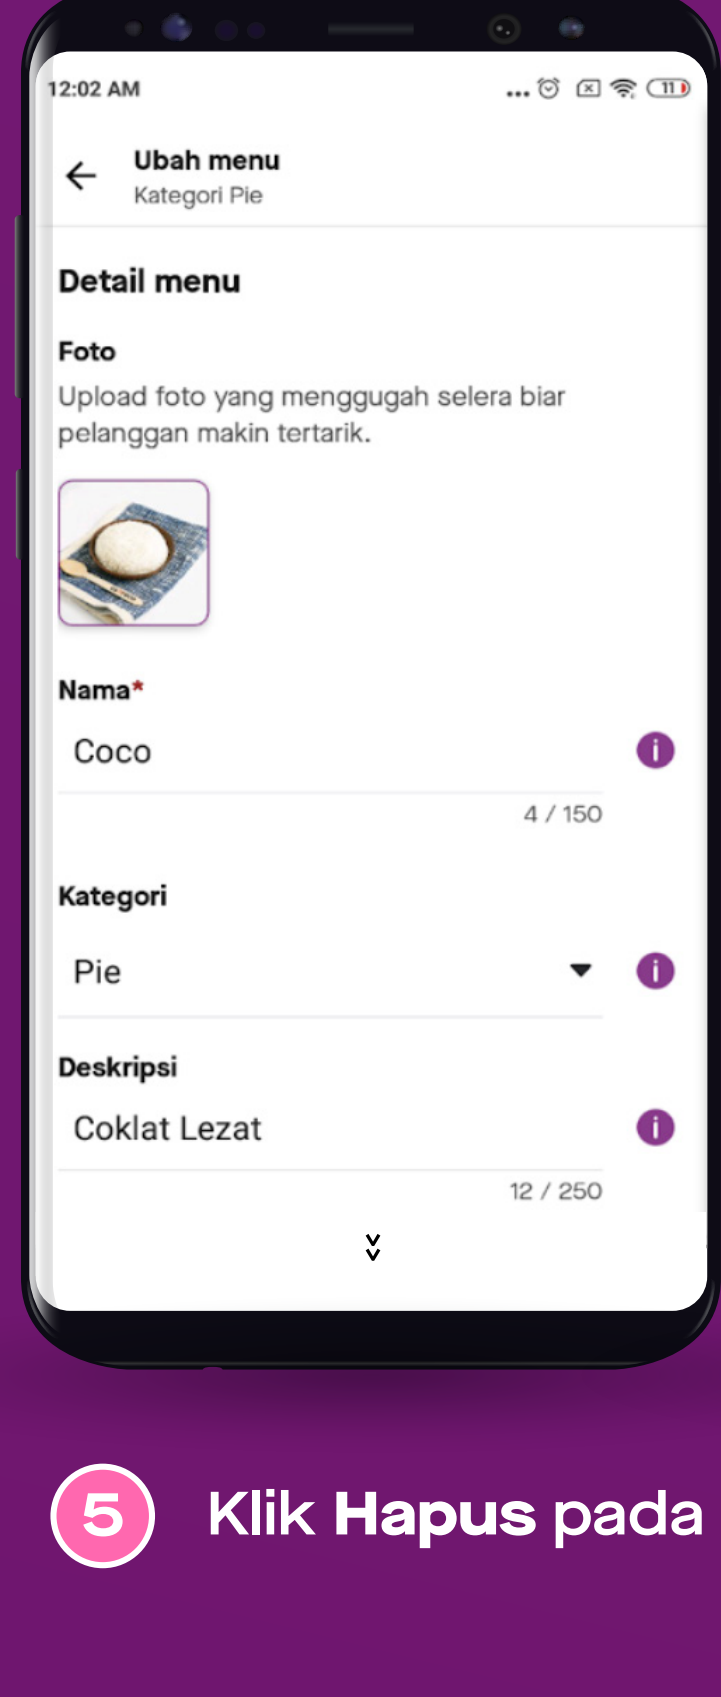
12:02 AM

Ubah menu
Kategori Pie

Detail menu

Foto
Upload foto yang menggugah selera biar pelanggan makin tertarik.

Nama*
Coco
4 / 150

Kategori
Pie

Deskripsi
Coklat Lezat
12 / 250

5 Klik Hapus pada